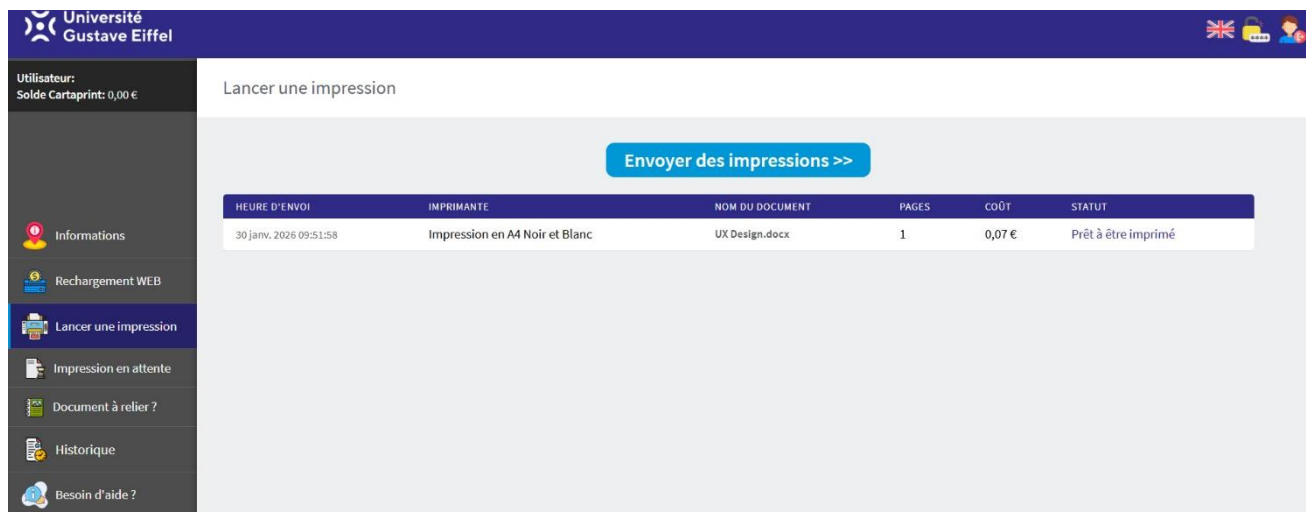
Université Gustave Eiffel

Utilisateur:
Solde Cartaprint: 0,00 €

Informations
Rechargement WEB
Lancer une impression
Impression en attente
Document à relier ?
Historique
Besoin d'aide ?

Lancer une impression

Envoyer des impressions >>

| HEURE D'ENVOI | IMPRIMANTE | NOM DU DOCUMENT | PAGES | COÛT | STATUT |
|---|---|---|---|---|---|
| 30 janv. 2026 09:51:58 | Impression en A4 Noir et Blanc | UX Design.docx | 1 | 0,07 € | Prêt à être imprimé |